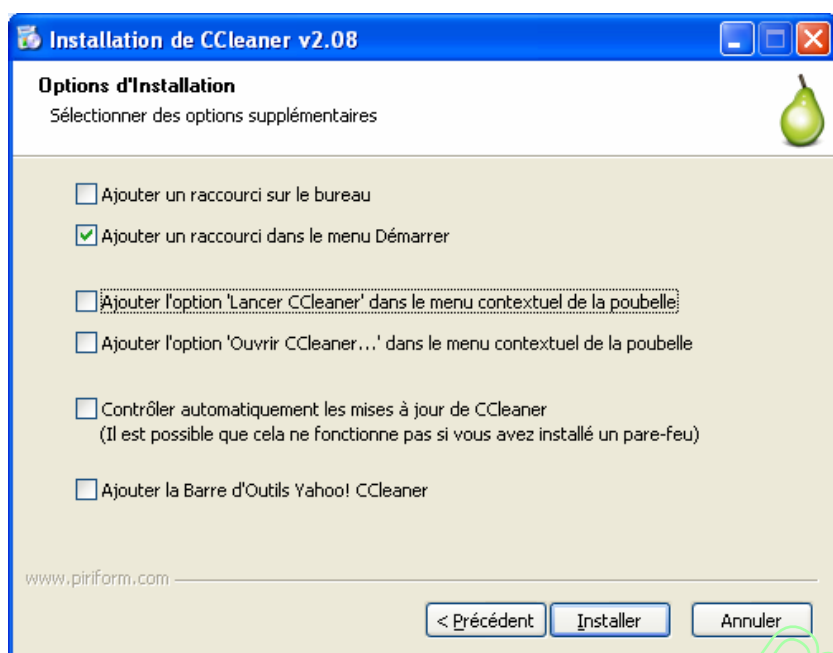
Installation de CCleaner v2.08

Options d'Installation
Sélectionner des options supplémentaires

Ajouter un raccourci sur le bureau
Ajouter un raccourci dans le menu Démarrer

Ajouter l'option 'Lancer CCleaner' dans le menu contextuel de la poubelle
Ajouter l'option 'Ouvrir CCleaner...' dans le menu contextuel de la poubelle

Contrôler automatiquement les mises à jour de CCleaner
(Il est possible que cela ne fonctionne pas si vous avez installé un pare-feu)

Ajouter la Barre d'Outils Yahoo! CCleaner

www.piriform.com

< Précédent
Installer
Annuler